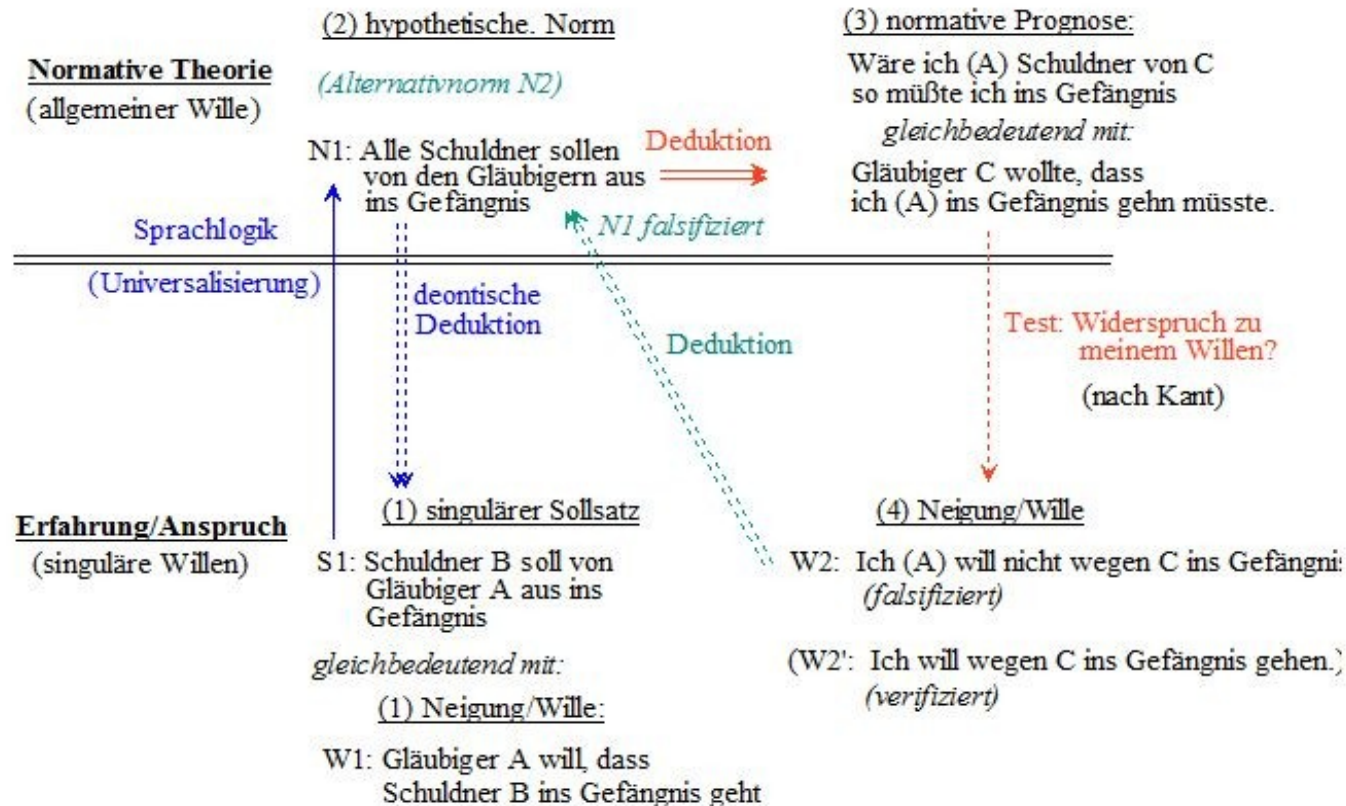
Normative Theorie
(allgemeiner Wille)

(2) hypothetische. Norm

(Alternativnorm N2)

N1: Alle Schuldner sollen von den Gläubigern aus ins Gefängnis

Deduktion

(3) normative Prognose:

Wäre ich (A) Schuldner von C so müßte ich ins Gefängnis

gleichbedeutend mit:

Gläubiger C wollte, dass ich (A) ins Gefängnis gehn müsste.

Sprachlogik

N1 falsifiziert

(Universalisierung)

deontische Deduktion

Deduktion

Test: Widerspruch zu meinem Willen?

(nach Kant)

Erfahrung/Anspruch
(singuläre Willen)

(1) singulärer Sollsatz

S1: Schuldner B soll von Gläubiger A aus ins Gefängnis

gleichbedeutend mit:

(1) Neigung/Wille:

W1: Gläubiger A will, dass Schuldner B ins Gefängnis geht

(4) Neigung/Wille

W2: Ich (A) will nicht wegen C ins Gefängni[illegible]
(falsifiziert)

(W2': Ich will wegen C ins Gefängnis gehen.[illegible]
(verifiziert)